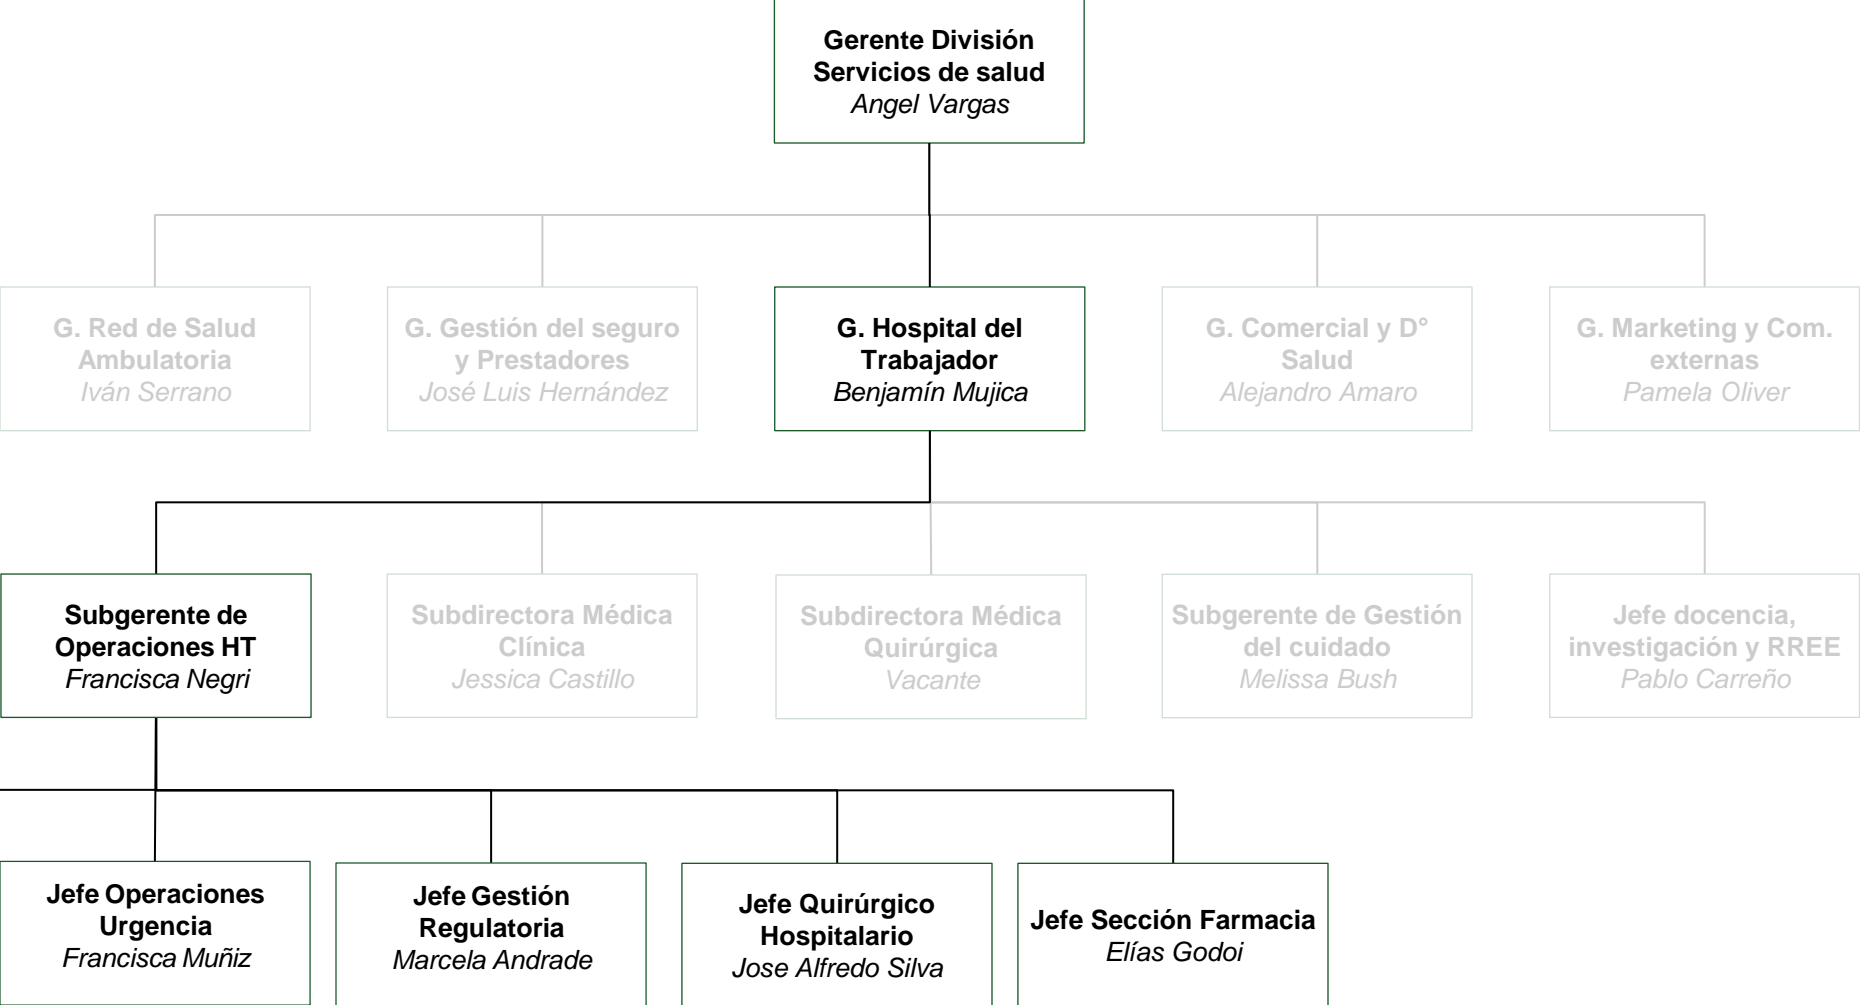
Gerente División Servicios de salud
Angel Vargas

G. Red de Salud Ambulatoria
Iván Serrano

G. Gestión del seguro y Prestadores
José Luis Hernández

G. Hospital del Trabajador
Benjamín Mujica

G. Comercial y D° Salud
Alejandro Amaro

G. Marketing y Com. externas
Pamela Oliver

Subgerente de Operaciones HT
Francisca Negri

Subdirectora Médica Clínica
Jessica Castillo

Subdirectora Médica Quirúrgica
Vacante

Subgerente de Gestión del cuidado
Melissa Bush

Jefe docencia, investigación y RREE
Pablo Carreño

Jefe Operaciones Urgencia
Francisca Muñiz

Jefe Gestión Regulatoria
Marcela Andrade

Jefe Quirúrgico Hospitalario
Jose Alfredo Silva

Jefe Sección Farmacia
Elías Godoi